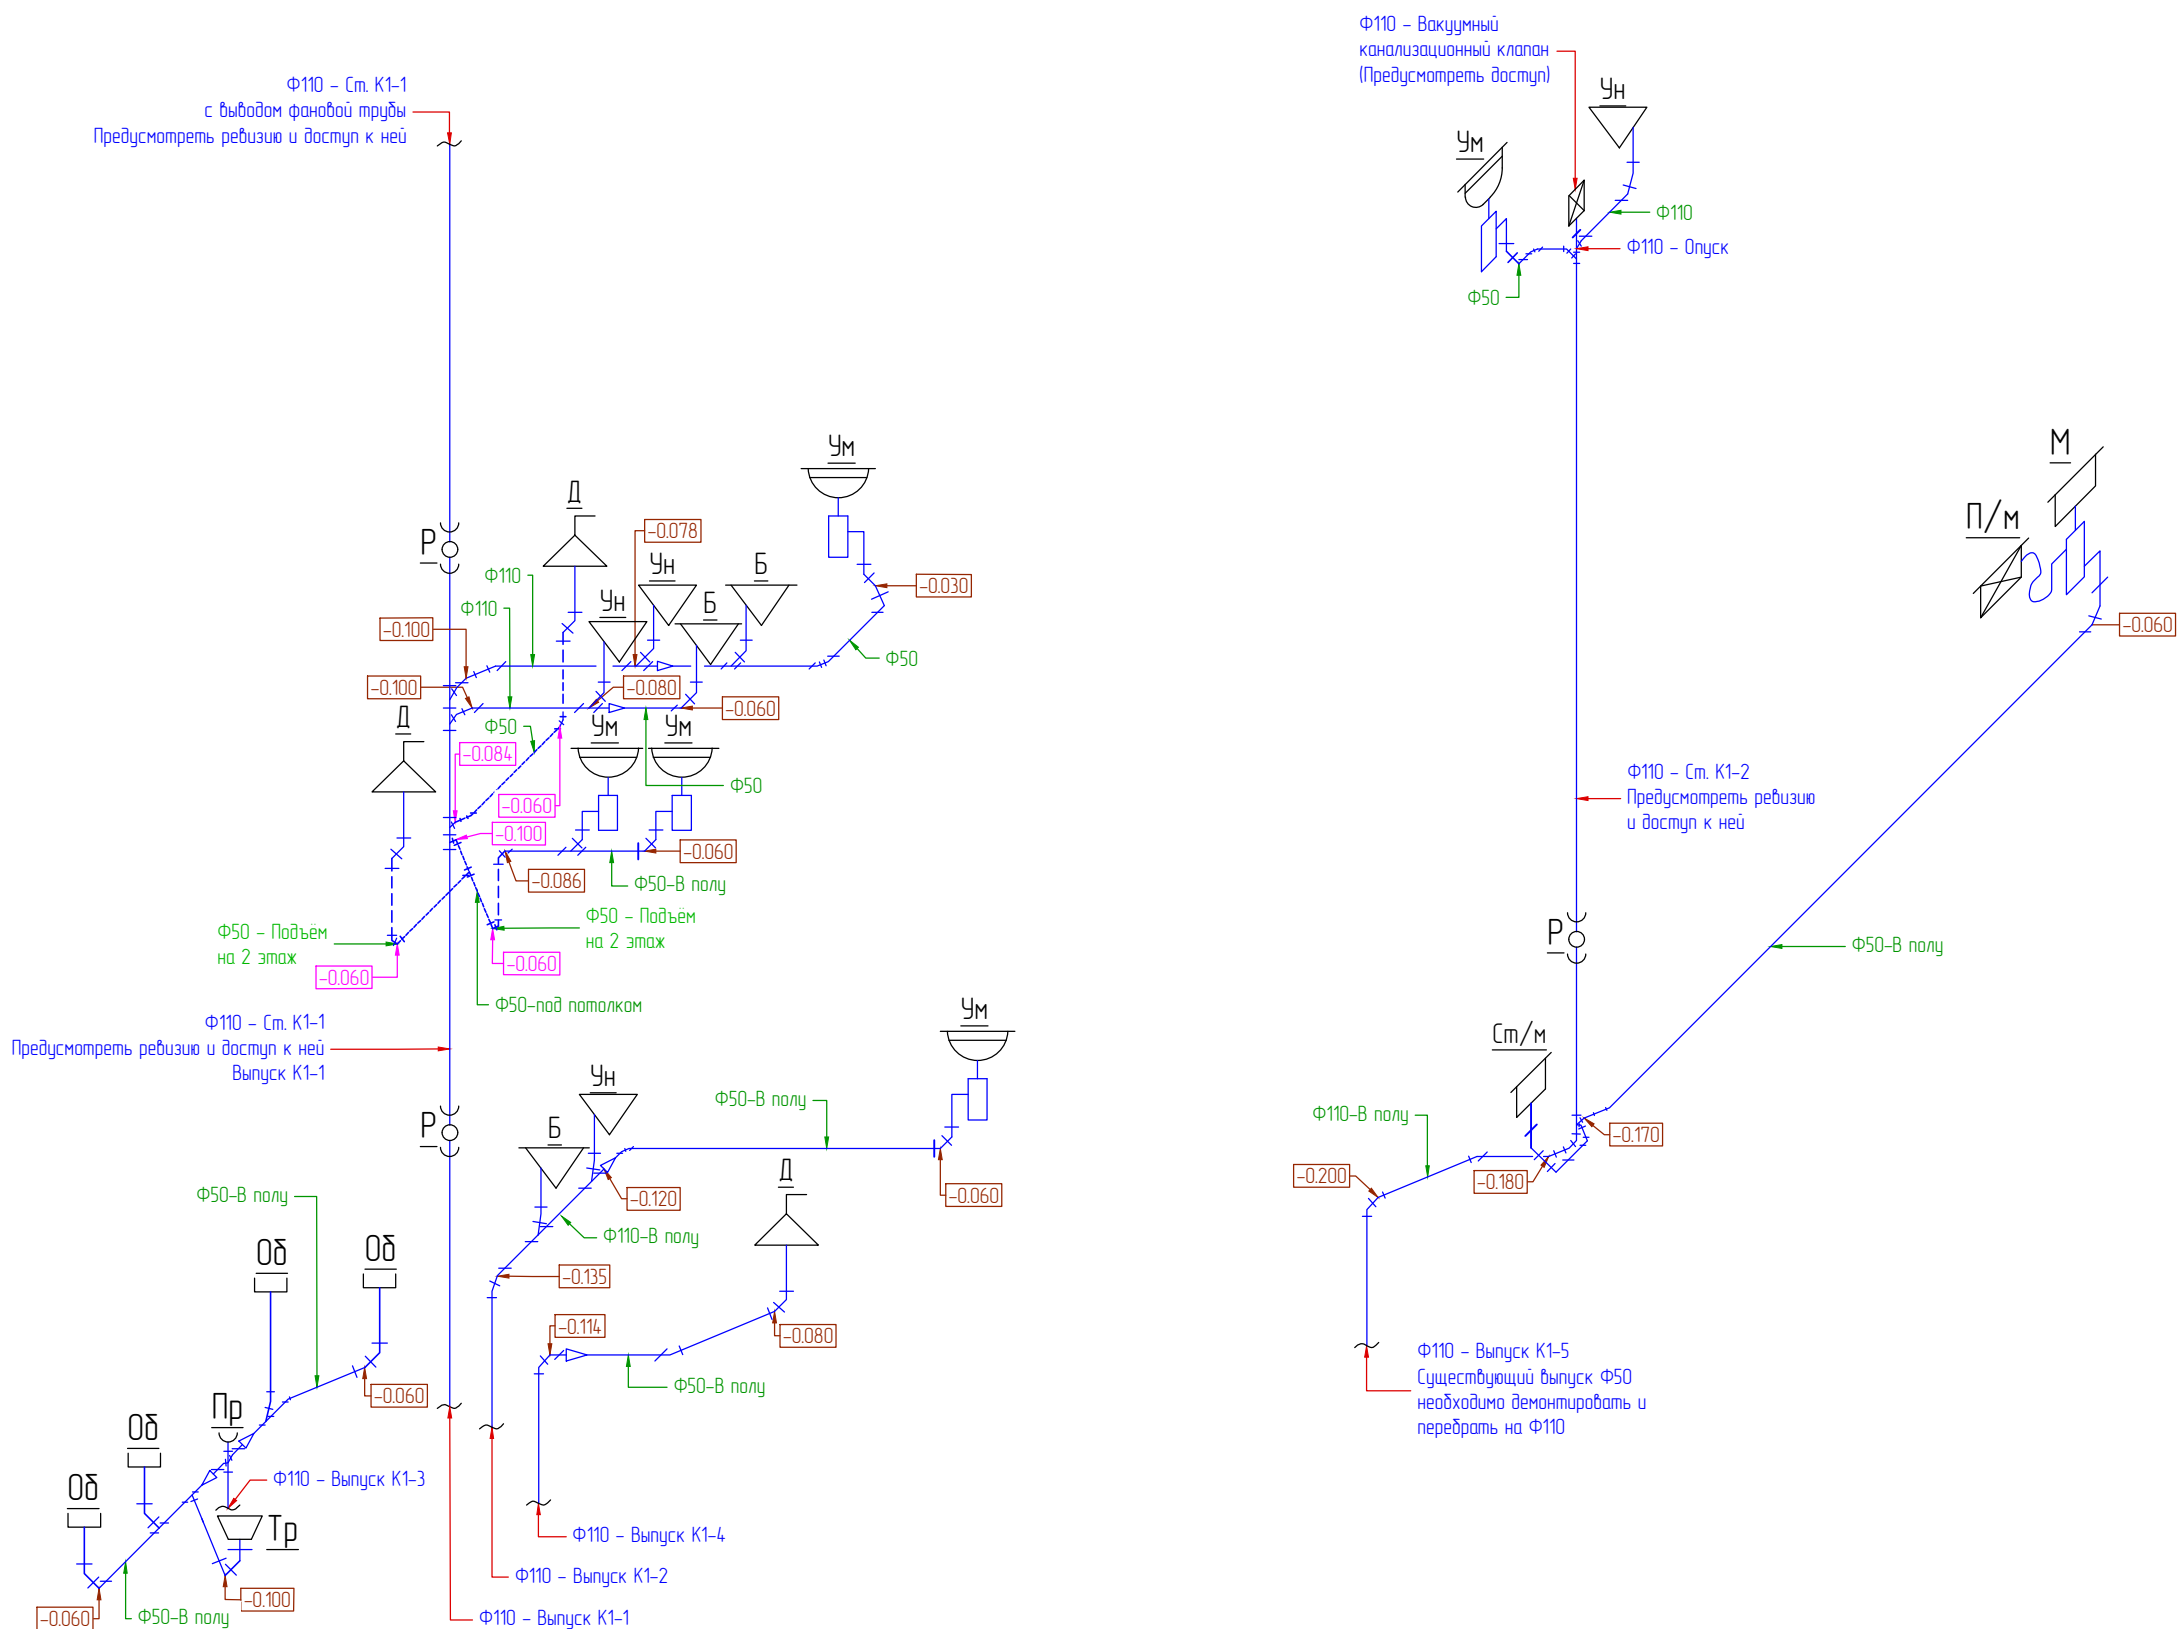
Ф110 – Ст. К1-1
с выводом фановой трубы
Предусмотреть ревизию и доступ к ней

Ф110 – Вакуумный
канализационный клапан
(Предусмотреть доступ)

Ун
Ум
Ф110
Ф110 – Опуск
Ф50

Р
Д
-0.078
Ум
Ф110
Ун
Б
Ф110
Ун
Б
-0.030
-0.100
Ф50
-0.100
-0.080
-0.060
Д
Ф50
Ум
Ум
-0.084
Ф50
-0.060
-0.100
-0.060
-0.086
Ф50-В полу
Ф50 – Подъём
на 2 этаж
Ф50 – Подъём
на 2 этаж
-0.060
-0.060
Ф50-под потолком

М
П/м
-0.060

Ф110 – Ст. К1-2
Предусмотреть ревизию
и доступ к ней

Р
Ф50-В полу

Ф110 – Ст. К1-1
Предусмотреть ревизию и доступ к ней
Выпуск К1-1

Ум
Ун
Ф50-В полу
Р
Б
-0.060
Д
-0.120
Ф110-В полу
Ф50-В полу
Об
Об
-0.135
-0.114
-0.080
Ф50-В полу
-0.060
Пр
Об
Об
Ф110 – Выпуск К1-3
Тр
Ф110 – Выпуск К1-4
Ф110 – Выпуск К1-2
-0.060
Ф50-В полу
-0.100
Ф110 – Выпуск К1-1

Ст/м
Ф110-В полу
-0.170
-0.200
-0.180
Ф110 – Выпуск К1-5
Существующий выпуск Ф50
необходимо демонтировать и
перебрать на Ф110